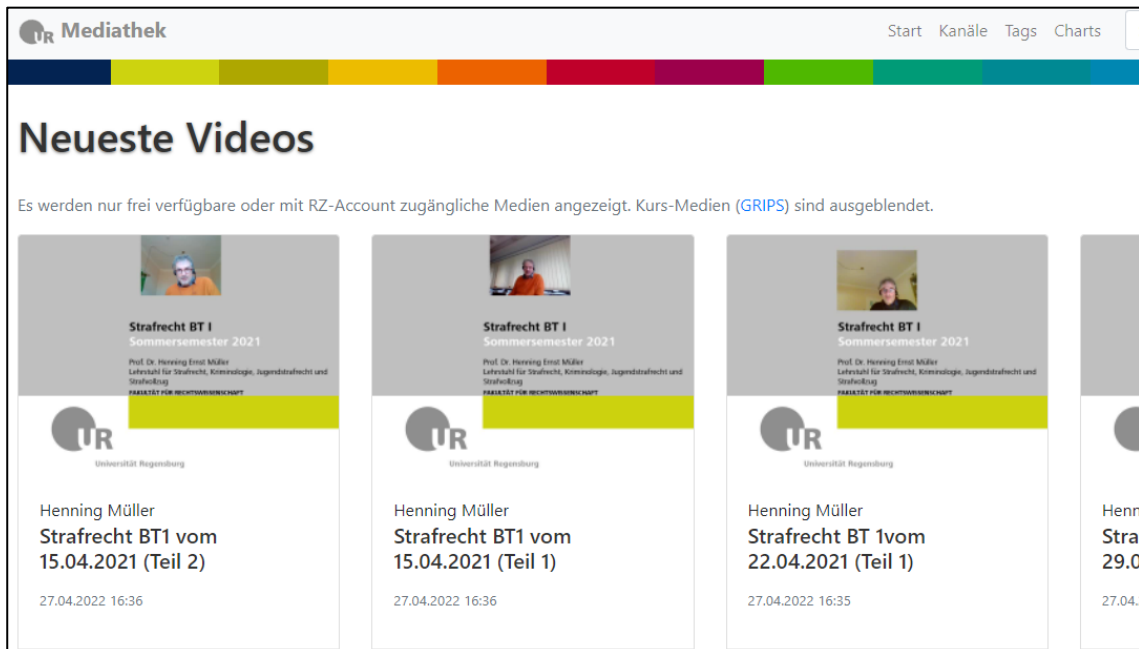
UR Mediathek

Start Kanäle Tags Charts

Neueste Videos

Es werden nur frei verfügbare oder mit RZ-Account zugängliche Medien angezeigt. Kurs-Medien (GRIPS) sind ausgeblendet.

Strafrecht BT I
Sommersemester 2021
Prof. Dr. Henning Ernst Müller
Lehrstuhl für Strafrecht, Kriminologie, Jugendstrafrecht und Strafvollzug
FAKULTÄT FÜR RECHTSWISSENSCHAFT
UR
Universität Regensburg

Henning Müller
Strafrecht BT1 vom 15.04.2021 (Teil 2)
27.04.2022 16:36

Strafrecht BT I
Sommersemester 2021
Prof. Dr. Henning Ernst Müller
Lehrstuhl für Strafrecht, Kriminologie, Jugendstrafrecht und Strafvollzug
FAKULTÄT FÜR RECHTSWISSENSCHAFT
UR
Universität Regensburg

Henning Müller
Strafrecht BT1 vom 15.04.2021 (Teil 1)
27.04.2022 16:36

Strafrecht BT I
Sommersemester 2021
Prof. Dr. Henning Ernst Müller
Lehrstuhl für Strafrecht, Kriminologie, Jugendstrafrecht und Strafvollzug
FAKULTÄT FÜR RECHTSWISSENSCHAFT
UR
Universität Regensburg

Henning Müller
Strafrecht BT 1vom 22.04.2021 (Teil 1)
27.04.2022 16:35

Henn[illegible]
Stra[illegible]
29.0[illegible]
27.04.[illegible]